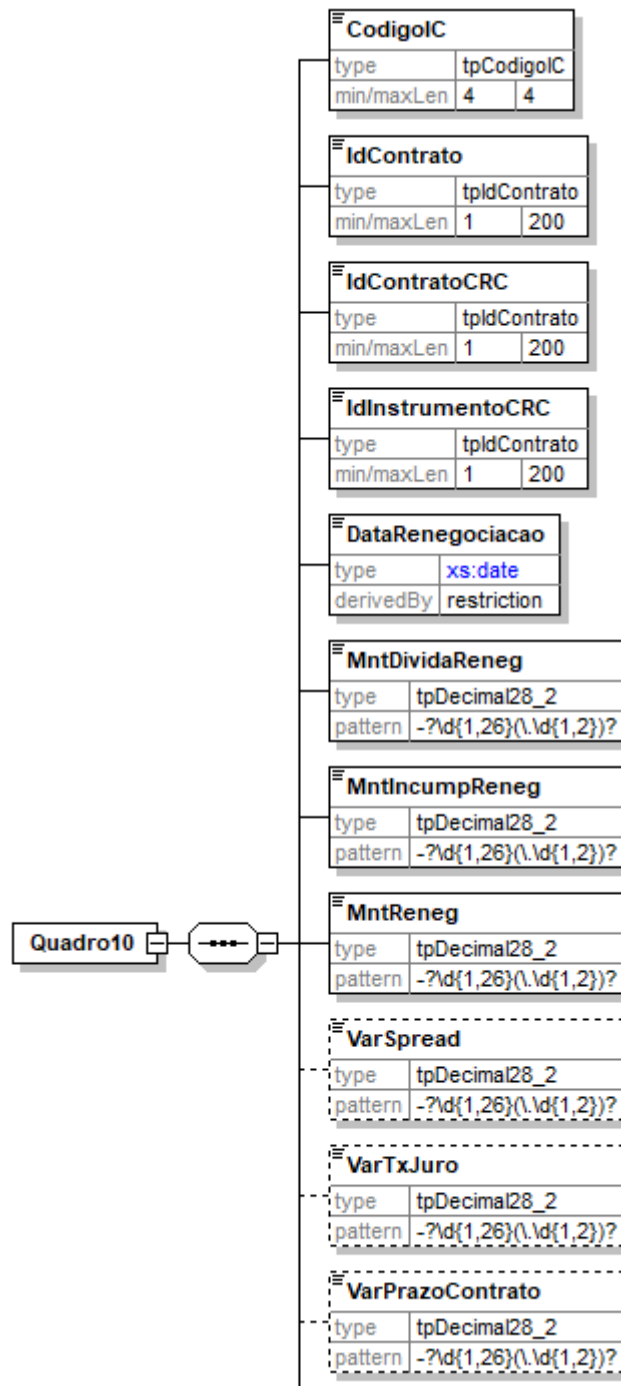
Quadro10

CodigoIC
| type | tpCodigoIC | |
|---|---|---|
| min/maxLen | 4 | 4 |

IdContrato
| type | tpIdContrato | |
|---|---|---|
| min/maxLen | 1 | 200 |

IdContratoCRC
| type | tpIdContrato | |
|---|---|---|
| min/maxLen | 1 | 200 |

IdInstrumentoCRC
| type | tpIdContrato | |
|---|---|---|
| min/maxLen | 1 | 200 |

DataRenegociacao
| type | xs:date |
|---|---|
| derivedBy | restriction |

MntDividaReneg
| type | tpDecimal28_2 |
|---|---|
| pattern | -?\d{1,26}(\.\d{1,2})? |

MntIncumpReneg
| type | tpDecimal28_2 |
|---|---|
| pattern | -?\d{1,26}(\.\d{1,2})? |

MntReneg
| type | tpDecimal28_2 |
|---|---|
| pattern | -?\d{1,26}(\.\d{1,2})? |

VarSpread
| type | tpDecimal28_2 |
|---|---|
| pattern | -?\d{1,26}(\.\d{1,2})? |

VarTxJuro
| type | tpDecimal28_2 |
|---|---|
| pattern | -?\d{1,26}(\.\d{1,2})? |

VarPrazoContrato
| type | tpDecimal28_2 |
|---|---|
| pattern | -?\d{1,26}(\.\d{1,2})? |